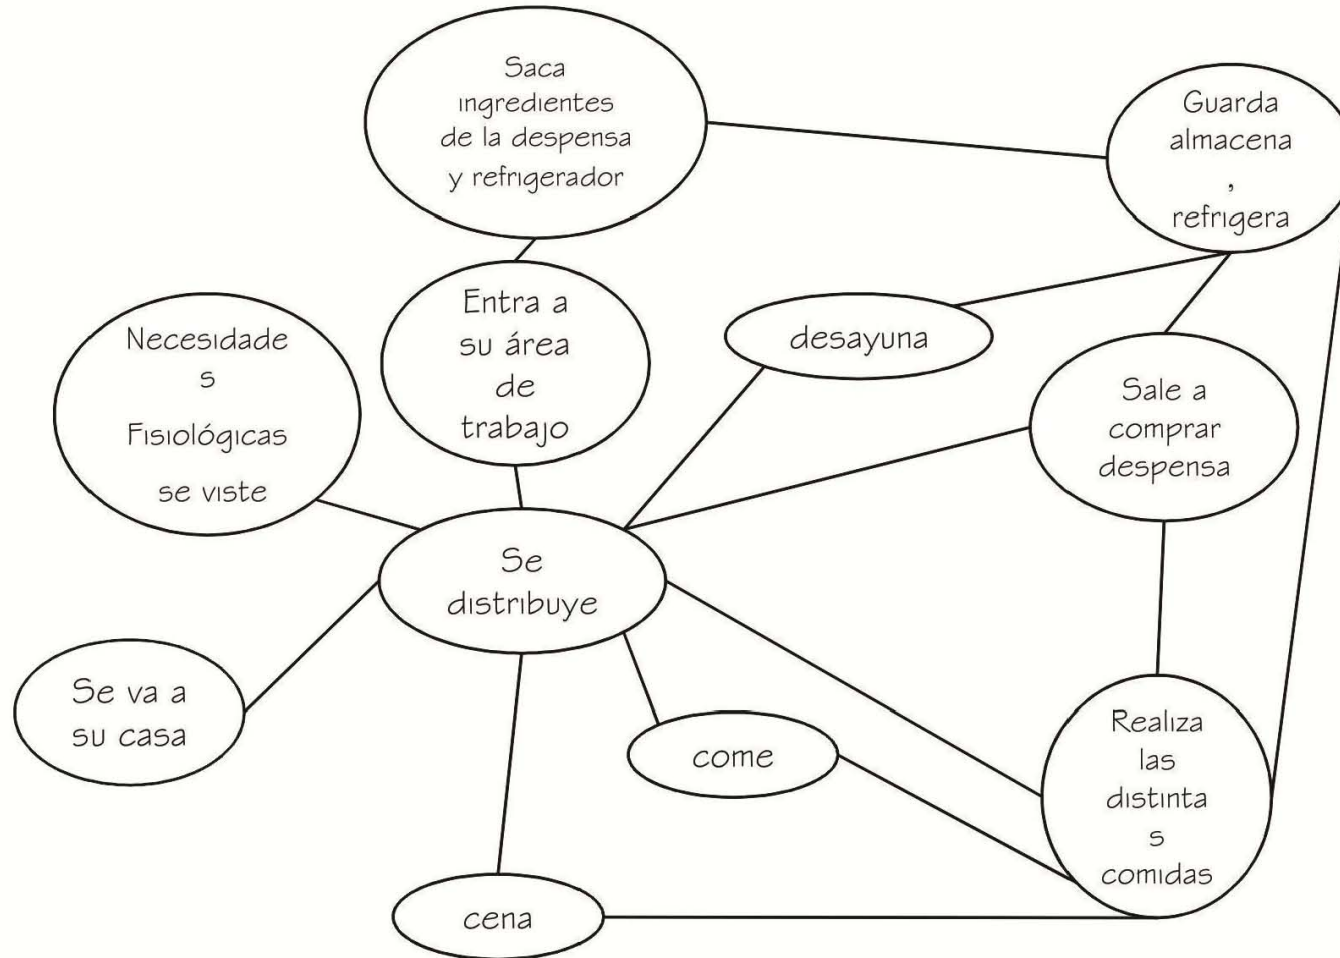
Saca ingredientes de la despensa y refrigerador

Guarda almacena , refrigera

Entra a su área de trabajo

Necesidade s Fisiológicas se viste

desayuna

Sale a comprar despensa

Se distribuye

Se va a su casa

come

Realiza las distinta s comidas

cena